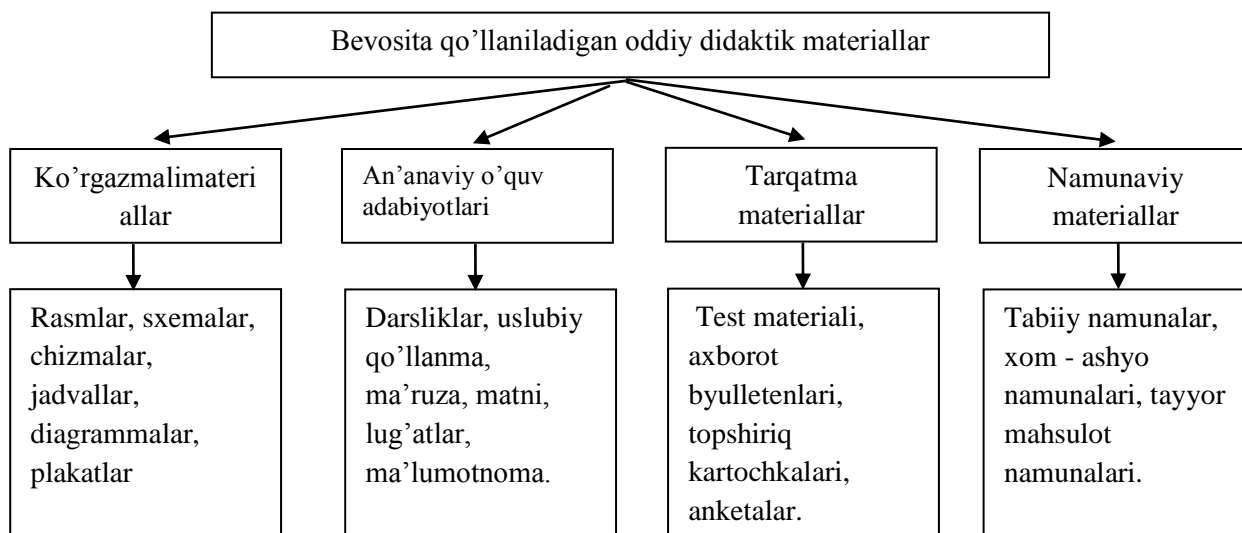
Bevosita qo'llaniladigan oddiy didaktik materiallar

Ko'rgazmalimateri allar

An'anaviy o'quv adabiyotlari

Tarqatma materiallar

Namunaviy materiallar

Rasmlar, sxemalar, chizmalar, jadvallar, diagrammalar, plakatlar

Darsliklar, uslubiy qo'llanma, ma'ruza, matni, lug'atlar, ma'lumotnoma.

Test materiali, axborot byulletenlari, topshiriq kartochkalari, anketalar.

Tabiiy namunalar, xom - ashyo namunalari, tayyor mahsulot namunalari.